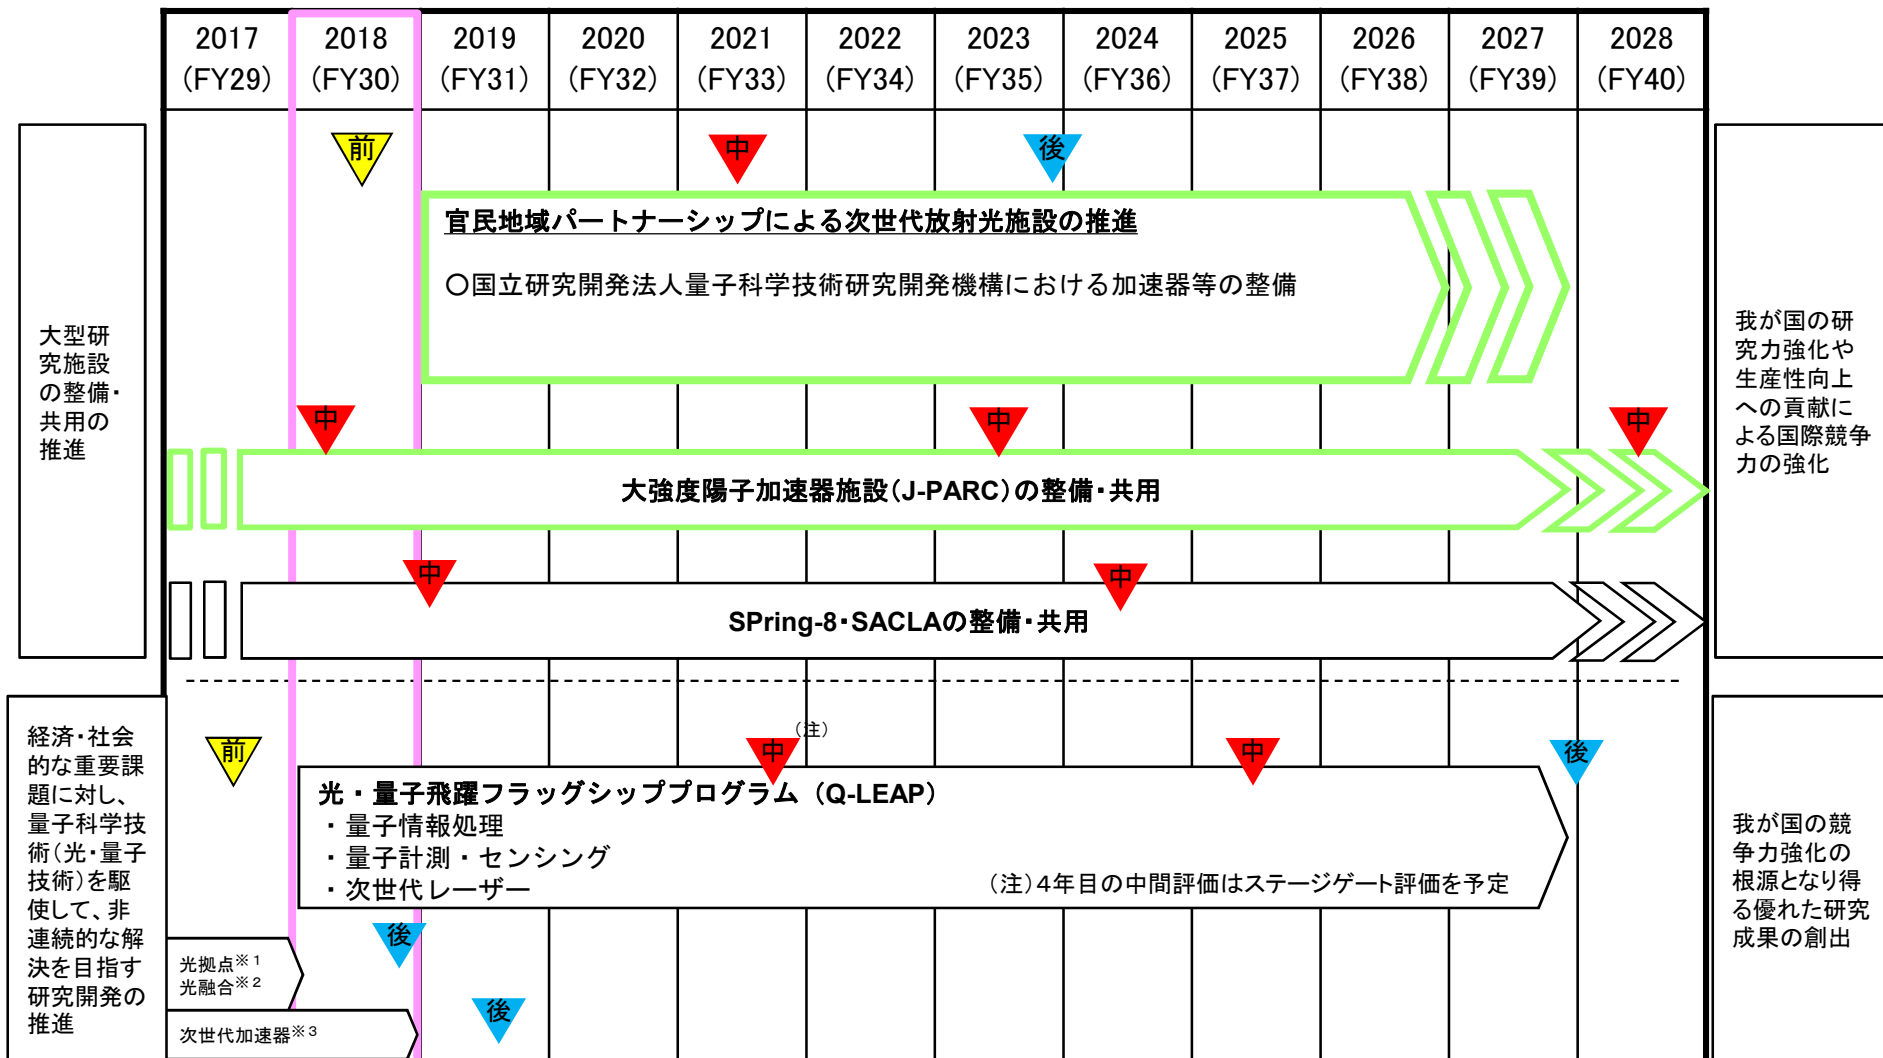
| 2017 (FY29) | 2018 (FY30) | 2019 (FY31) | 2020 (FY32) | 2021 (FY33) | 2022 (FY34) | 2023 (FY35) | 2024 (FY36) | 2025 (FY37) | 2026 (FY38) | 2027 (FY39) | 2028 (FY40) |
|---|---|---|---|---|---|---|---|---|---|---|---|

大型研究施設の整備・共用の推進

前

中

後

官民地域パートナーシップによる次世代放射光施設の推進

○国立研究開発法人量子科学技術研究開発機構における加速器等の整備

中

中

中

大強度陽子加速器施設(J-PARC)の整備・共用

中

中

SPring-8・SACLAの整備・共用

我が国の研究力強化や生産性向上への貢献による国際競争力の強化

経済・社会的な重要課題に対し、量子科学技術(光・量子技術)を駆使して、非連続的な解決を目指す研究開発の推進

前

(注)

中

中

後

光・量子飛躍フラッグシップププログラム(Q-LEAP)
・量子情報処理
・量子計測・センシング
・次世代レーザー

(注)4年目の中間評価はステージゲート評価を予定

後

光拠点※1
光融合※2

後

次世代加速器※3

我が国の競争力強化の根源となり得る優れた研究成果の創出